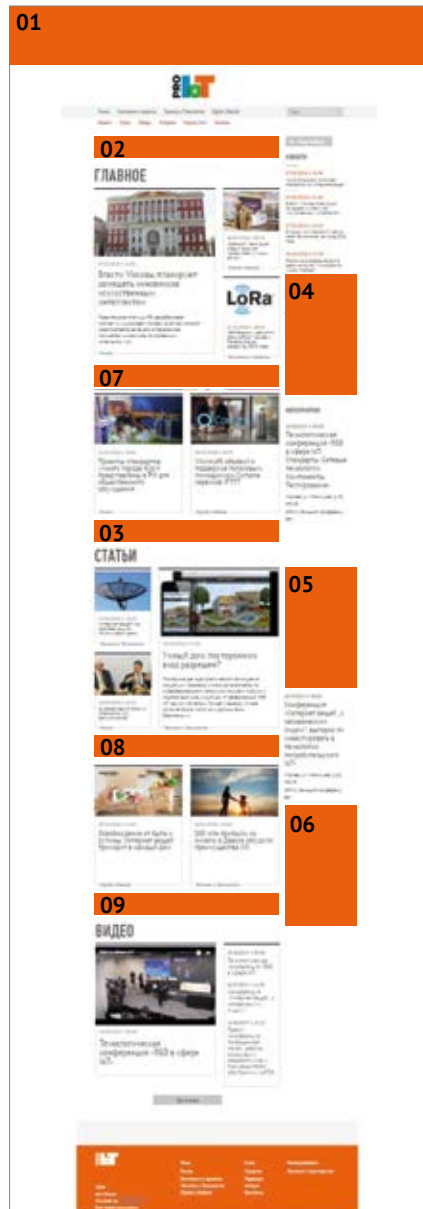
01

PRO IoT

02

ГЛАВНОЕ

Власти Москвы планируют внедрять элементы искусственного интеллекта

LoRa

04

07

03

СТАТЬИ

Умный дом: построение вход разрешен?

05

06

08

09

ВИДЕО

Технологическая конференция «IoT в сфере IoT»